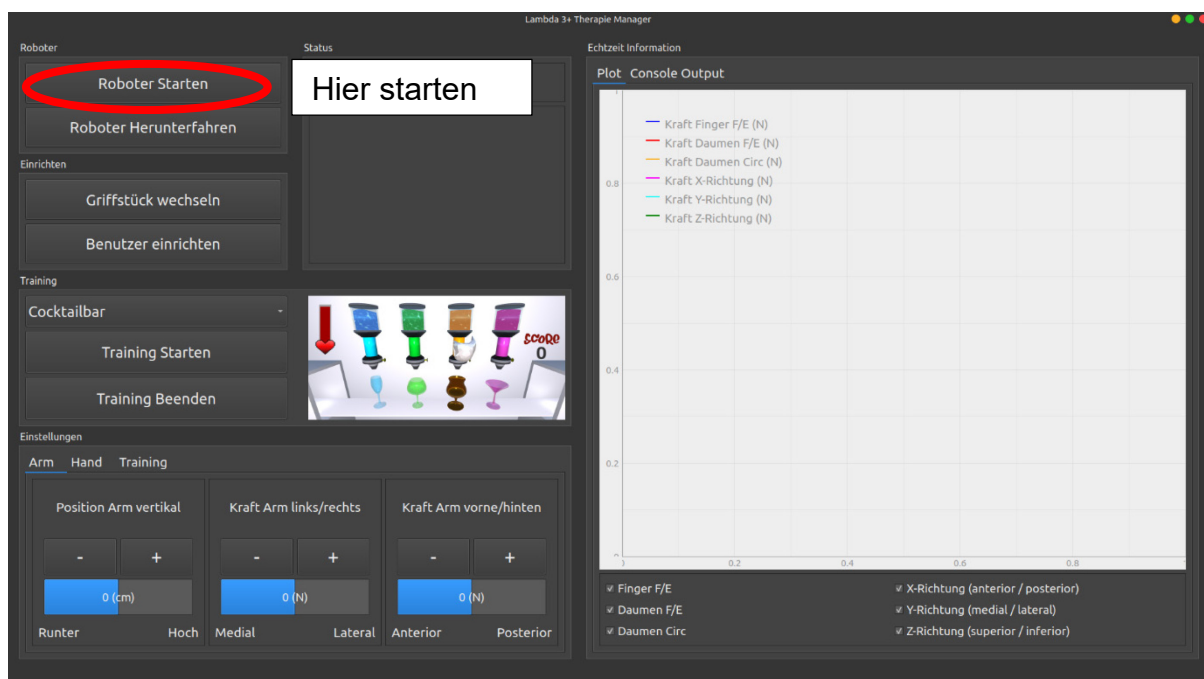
Lambda 3+ Therapie Manager

Roboter

Roboter Starten

Hier starten

Roboter Herunterfahren

Status

Einrichten

Griffstück wechseln

Benutzer einrichten

Training

Cocktailbar

Training Starten

Training Beenden

SCORE
0

Einstellungen

Arm Hand Training

Position Arm vertikal

- +

0 (cm)

Runter Hoch

Kraft Arm links/rechts

- +

0 (N)

Medial Lateral

Kraft Arm vorne/hinten

- +

0 (N)

Anterior Posterior

Echtzeit Information

Plot Console Output

Kraft Finger F/E (N)
Kraft Daumen F/E (N)
Kraft Daumen Circ (N)
Kraft X-Richtung (N)
Kraft Y-Richtung (N)
Kraft Z-Richtung (N)

0.8
0.6
0.4
0.2

0.2 0.4 0.6 0.8

Finger F/E
Daumen F/E
Daumen Circ
X-Richtung (anterior / posterior)
Y-Richtung (medial / lateral)
Z-Richtung (superior / inferior)